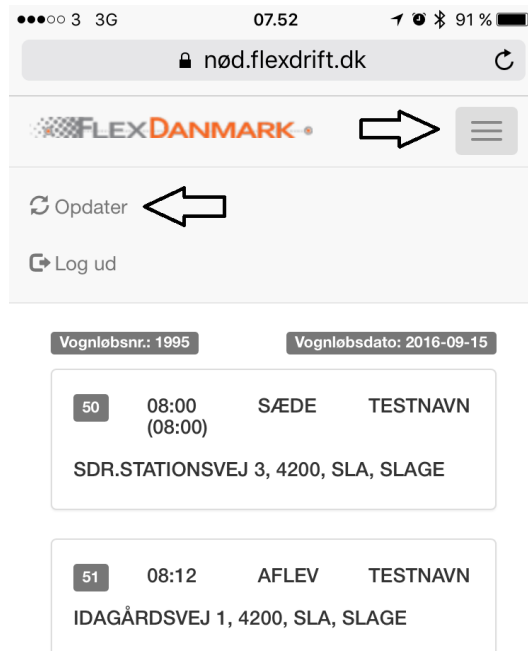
●●●○○ 3 3G 07.52 91 %

nød.flexdrift.dk

FLEXDANMARK

Opdater

Log ud

Vognløbsnr.: 1995

Vognløbsdato: 2016-09-15

50 08:00 (08:00) SÆDE TESTNAVN

SDR.STATIONSVEJ 3, 4200, SLA, SLAGE

51 08:12 AFLEV TESTNAVN

IDAGÅRDSVEJ 1, 4200, SLA, SLAGE